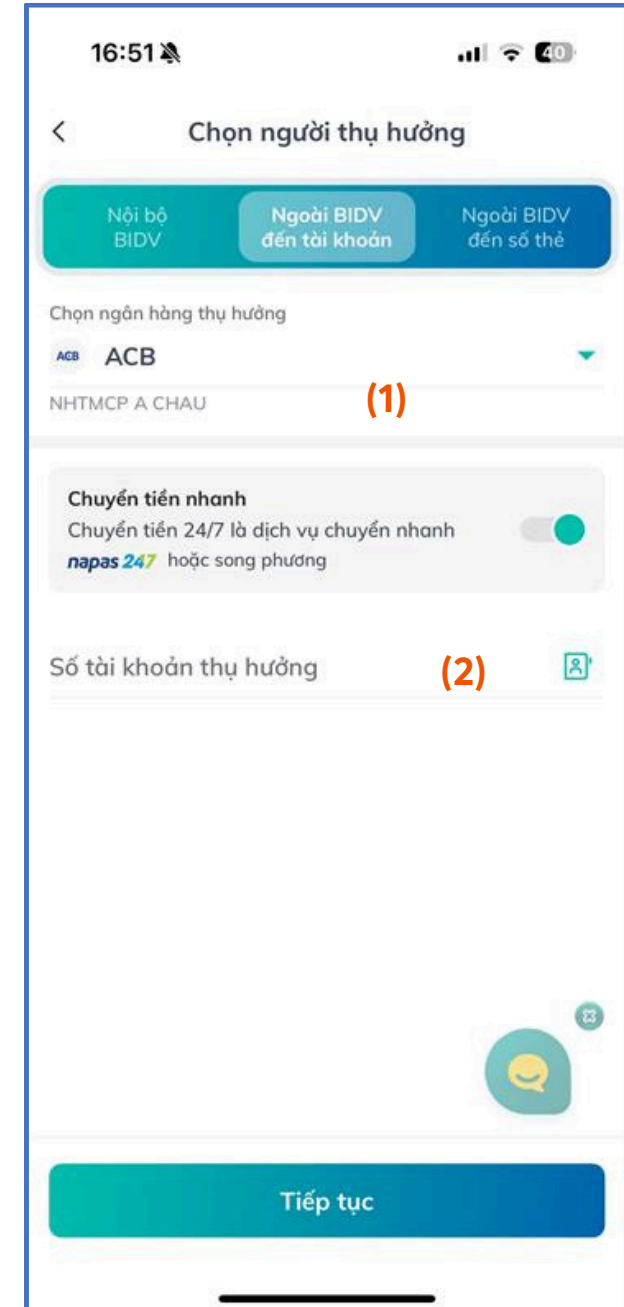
16:51 40

Chọn người thụ hưởng

Nội bộ BIDV
Ngoài BIDV đến tài khoản
Ngoài BIDV đến số thẻ

Chọn ngân hàng thụ hưởng
ACB ACB
NHTMCP A CHAU
(1)

Chuyển tiền nhanh
Chuyển tiền 24/7 là dịch vụ chuyển nhanh napas 247 hoặc song phương

Số tài khoản thụ hưởng
(2)

Tiếp tục